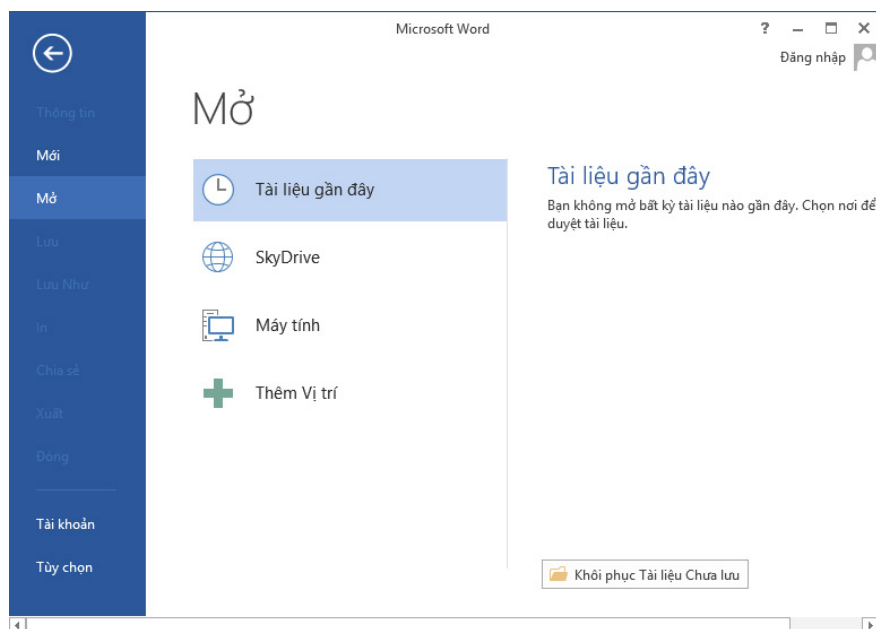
Microsoft Word

? — ☐ ✕

Đăng nhập

Thông tin

Mới

Mở

Lưu

Lưu Như

In

Chia sẻ

Xuất

Đóng

Tài khoản

Tùy chọn

Mở

Tài liệu gần đây

SkyDrive

Máy tính

Thêm Vị trí

Tài liệu gần đây

Bạn không mở bất kỳ tài liệu nào gần đây. Chọn nơi để duyệt tài liệu.

Khôi phục Tài liệu Chưa lưu